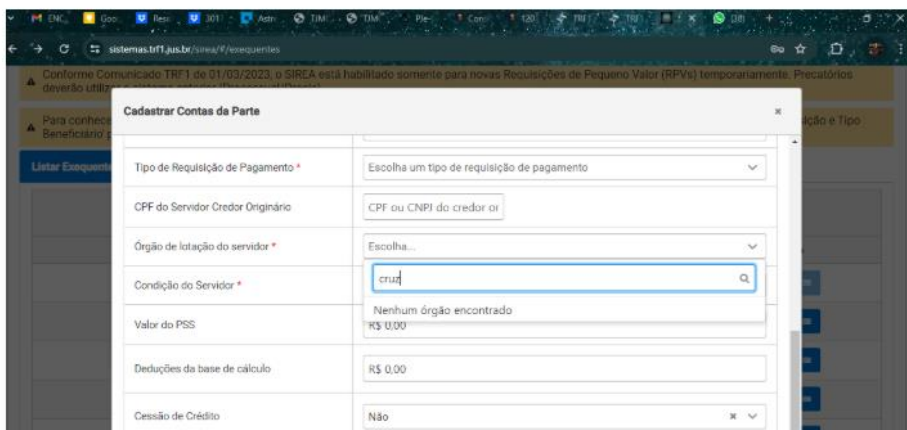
M ENC | Goo | Resi | 301 | Astr | TIM | TIM | Ple | Con | 120 | TRF | TRF | DB

sistemas.trf1.jus.br/sirea/#/exequentes

Conforme Comunicado TRF1 de 01/03/2023, o SIREA está habilitado somente para novas Requisições de Pequeno Valor (RPVs) temporariamente. Precatórios deverão utilizar o sistema anterior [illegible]

Para conhece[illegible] Beneficiário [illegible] ição e Tipo

Listar Exequente

Cadastrar Contas da Parte

×

Tipo de Requisição de Pagamento *

Escolha um tipo de requisição de pagamento

CPF do Servidor Credor Originário

CPF ou CNPJ do credor or

Órgão de lotação do servidor *

Escolha...

Condição do Servidor *

cruz

Nenhum órgão encontrado

Valor do PSS

R$ 0,00

Deduções da base de cálculo

R$ 0,00

Cessão de Crédito

Não